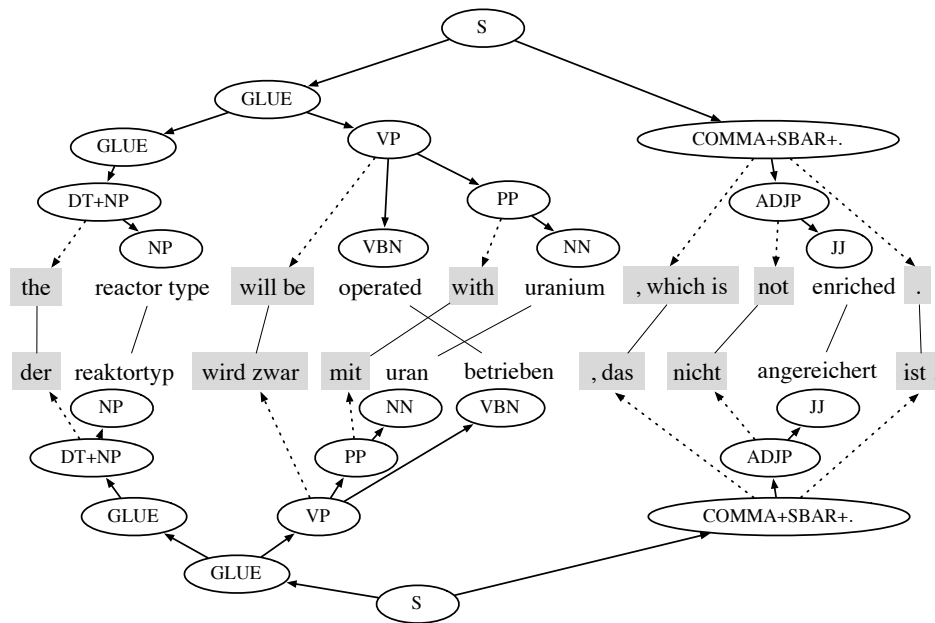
S

GLUE

COMMA+SBAR+.

GLUE

VP

DT+NP

PP

ADJP

NP

VBN

NN

JJ

the

reactor type

will be

operated

with

uranium

, which is

not

enriched

.

der

reaktortyp

wird zwar

mit

uran

betrieben

, das

nicht

angereichert

ist

NP

NN

VBN

JJ

DT+NP

PP

ADJP

GLUE

VP

COMMA+SBAR+.

GLUE

S